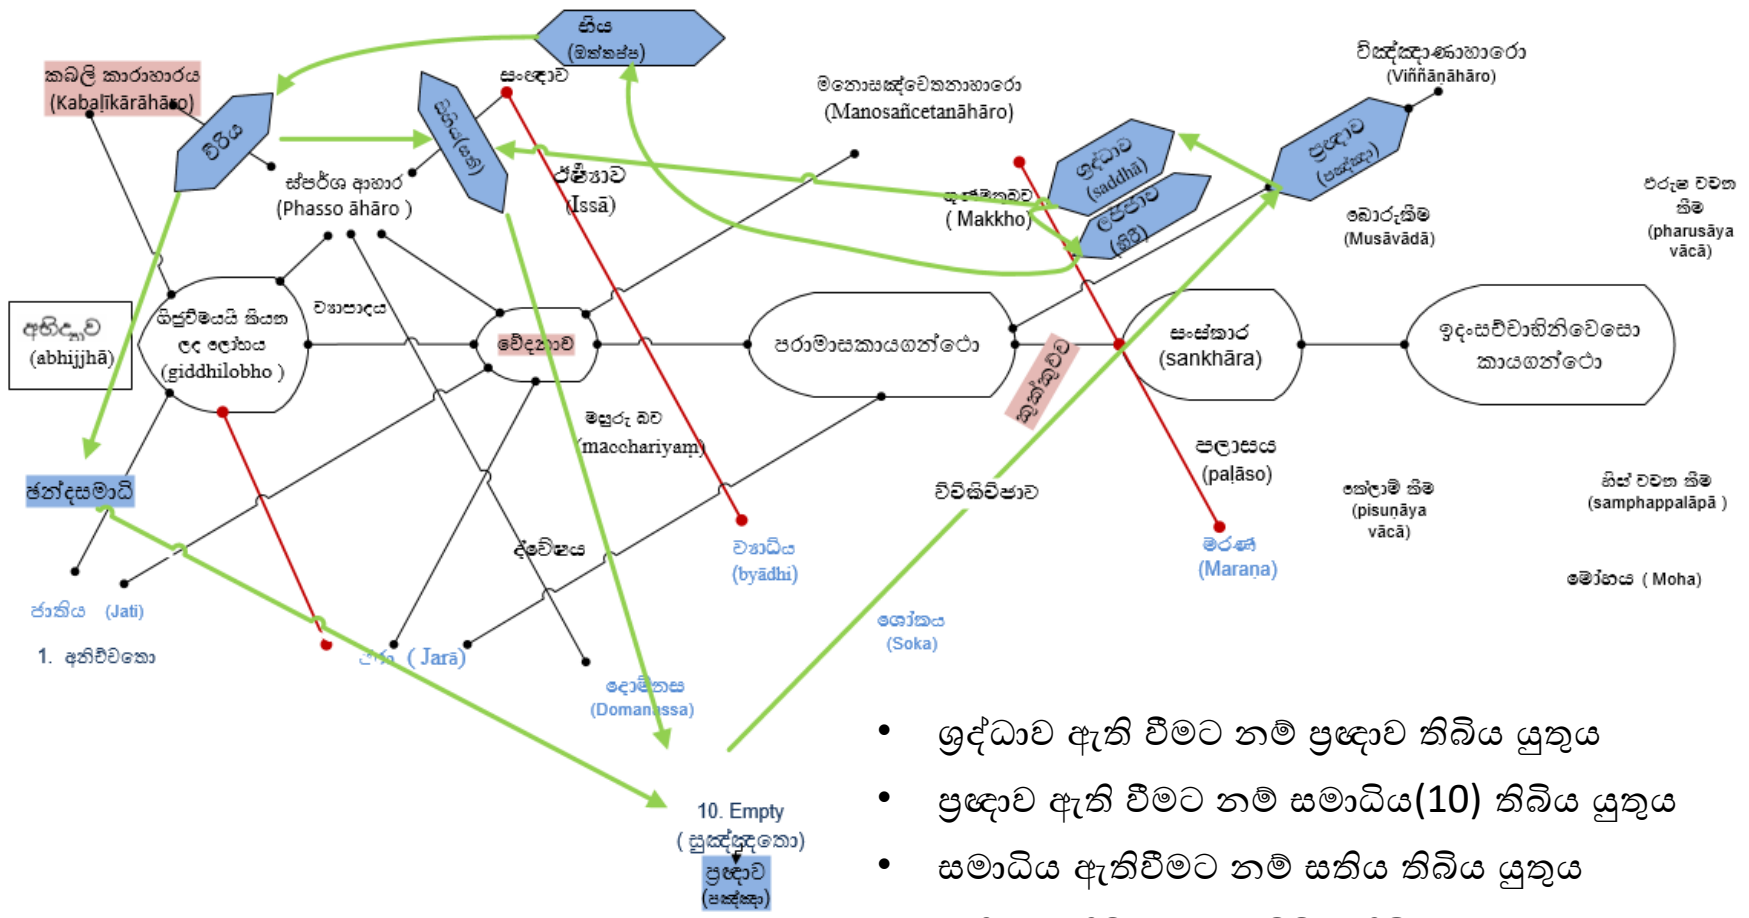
සිය
(ඔත්තප්ප)

කබලි කාරාහාරය
(Kabalīkārāhāro)

සංඥාව

විරිය

හිරිය (ලජ්ජා)

ස්පර්ශ ආහාර
(Phasso āhāro )

ඊර්ෂ්‍යාව
(Issā)

මනොසඤ්චෙතනාහාරො
(Manosañcetanāhāro)

විඤ්ඤාණාහාරො
(Viññānāhāro)

ශ්‍රද්ධාව
(saddhā)

ප්‍රඥාව
(පඤ්ඤා)

ගුණමකුබව
( Makkho)

උපේක්ෂාව
(සිහි)

එරුෂ වචන කිම
(pharusāya vācā)

බොරුකීම
(Musāvādā)

අභිද්‍යාව
(abhijjhā)

ගිජුවීමයයි කියන ලද ලෝභය
(giddhilobho )

ව්‍යාපාදය

වේදනාව

පරාමාසකායගන්ථෝ

සංස්කාර
(sankhāra)

ඉදංසච්චාභිනිවෙසො කායගන්ථෝ

දුක්ඛිතව

මසුරු බව
(macchariyam)

පලාසය
(palāso)

ඡන්දසමාධි

විචිකිච්ඡාව

කේලාම් කිම
(pisuṇāya vācā)

හිස් වචන කිම
(samphappalāpā )

ව්‍යාධිය
(byādhi)

මරණ
(Marana)

ද්වේෂය

ජාතිය (Jati)

මෝහය ( Moha)

ශෝකය
(Soka)

1. අනිච්චතො

ජරා ( Jarā)

දොම්නස
(Domanassa)

10. Empty
( සුඤ්ඤතො)
ප්‍රඥාව
(පඤ්ඤා)

• ශ්‍රද්ධාව ඇති වීමට නම් ප්‍රඥාව තිබිය යුතුය
• ප්‍රඥාව ඇති වීමට නම් සමාධිය(10) තිබිය යුතුය
• සමාධිය ඇතිවීමට නම් සතිය තිබිය යුතුය